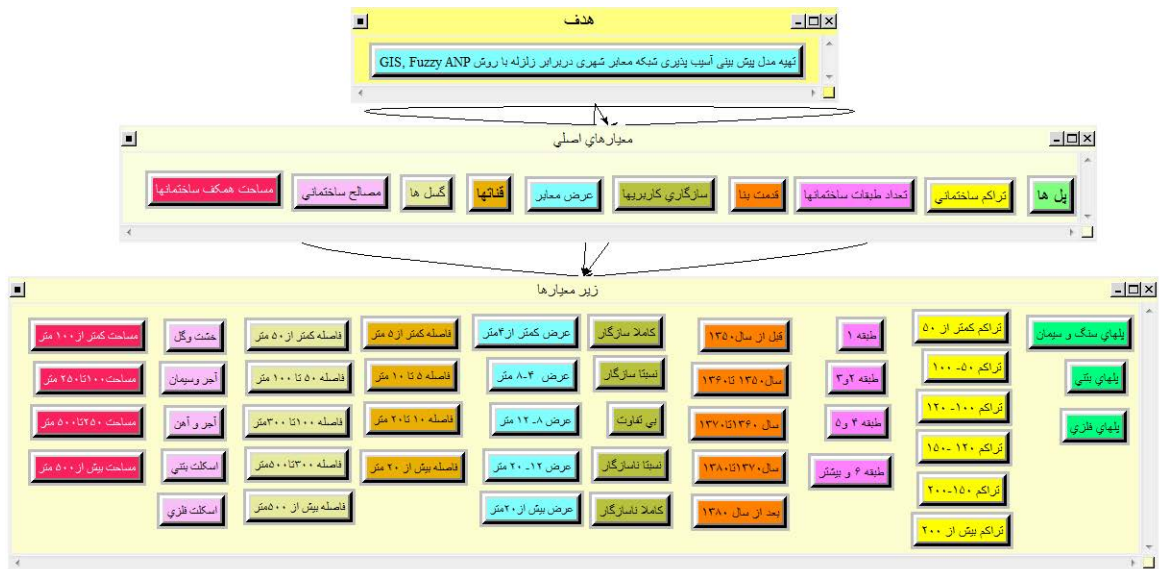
هدف

تهیه مدل پیش بینی آسیب پذیری شبکه معابر شهری دربرابر زلزله با روش GIS, Fuzzy ANP

معیارهای اصلی

پل ها | تراکم ساختمانی | تعداد طبقات ساختمانها | قدمت بنا | سازگاری کاربریها | عرض معابر | قناتها | گسل ها | مصالح ساختمانی | مساحت همکف ساختمانها

زیر معیارها

پلهای سنگ و سیمان
پلهای بتنی
پلهای فلزی

تراکم کمتر از ۵۰
تراکم ۵۰- ۱۰۰
تراکم ۱۰۰- ۱۲۰
تراکم ۱۲۰ -۱۵۰
تراکم ۱۵۰-۲۰۰
تراکم بیش از ۲۰۰

طبقه ۱
طبقه ۲و۳
طبقه ۴ و ۵
طبقه ۶ و بیشتر

قبل از سال ۱۳۵۰
سال ۱۳۵۰ تا ۱۳۶۰
سال ۱۳۶۰تا ۱۳۷۰
سال ۱۳۷۰تا ۱۳۸۰
بعد از سال ۱۳۸۰

کاملا سازگار
نسبتا سازگار
بی تفاوت
نسبتا ناسازگار
کاملا ناسازگار

عرض کمتر از۴متر
عرض ۴-۸ متر
عرض ۸- ۱۲ متر
عرض ۱۲- ۲۰ متر
عرض بیش از ۲۰متر

فاصله کمتر از۵ متر
فاصله ۵ تا ۱۰ متر
فاصله ۱۰ تا ۲۰ متر
فاصله بیش از ۲۰ متر

فاصله کمتر از ۵۰ متر
فاصله ۵۰ تا ۱۰۰ متر
فاصله ۱۰۰تا ۳۰۰متر
فاصله ۳۰۰تا ۵۰۰متر
فاصله بیش از ۵۰۰متر

خشت وگل
آجر وسیمان
آجر و آهن
اسکلت بتنی
اسکلت فلزی

مساحت کمتر از ۱۰۰ متر
مساحت۱۰۰تا ۲۵۰ متر
مساحت ۲۵۰تا ۵۰۰ متر
مساحت بیش از ۵۰۰ متر